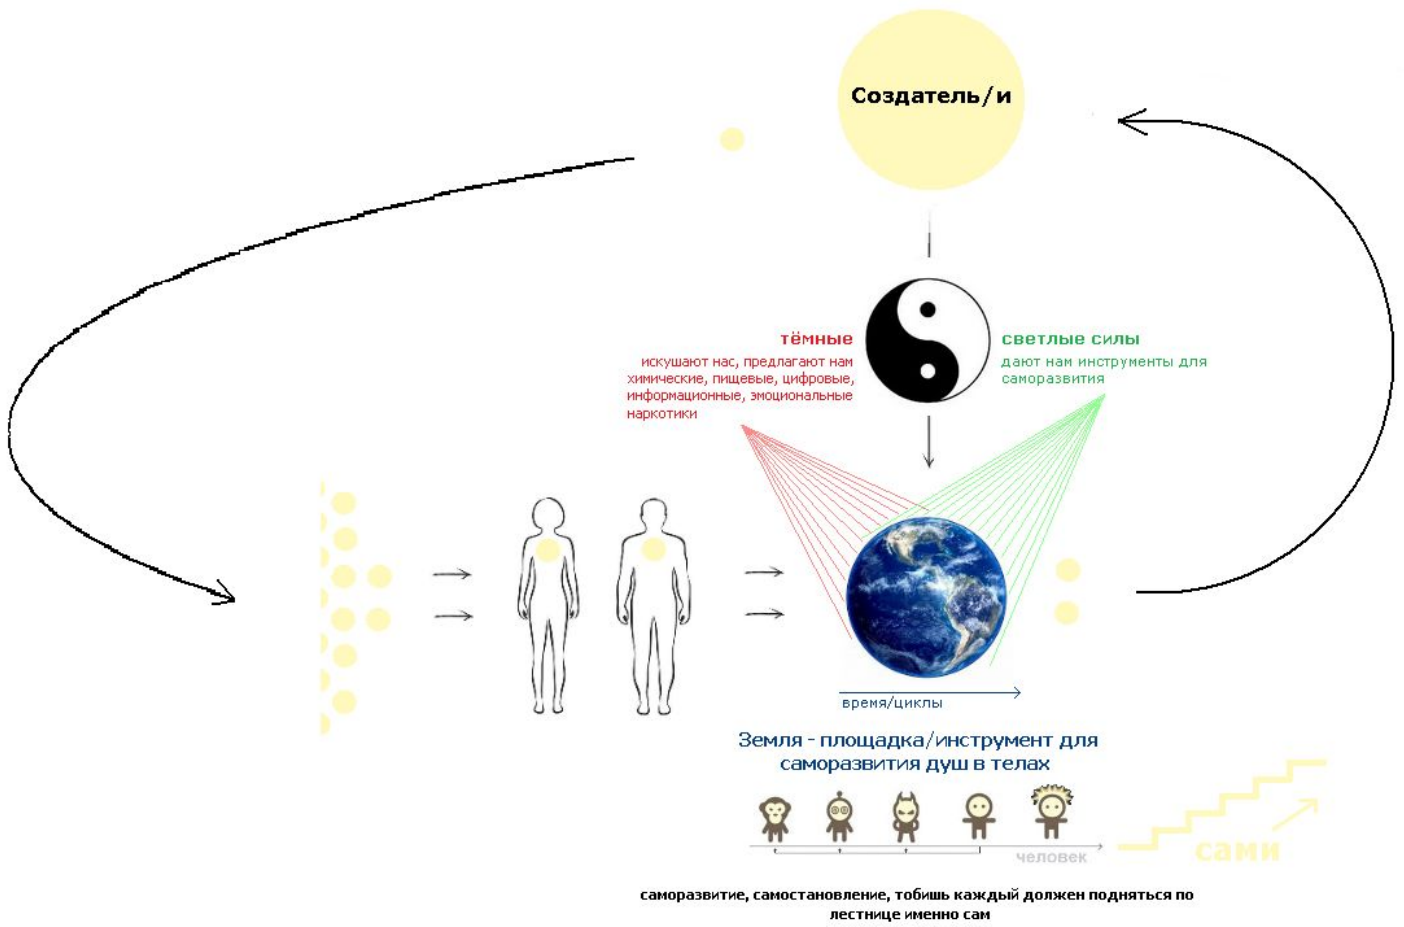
Создатель/и

тёмные
искушают нас, предлагают нам химические, пищевые, цифровые, информационные, эмоциональные наркотики

светлые силы
дают нам инструменты для саморазвития

время/циклы

Земля - площадка/инструмент для саморазвития душ в телах

человек

сами

саморазвитие, самостановление, тобишь каждый должен подняться по лестнице именно сам